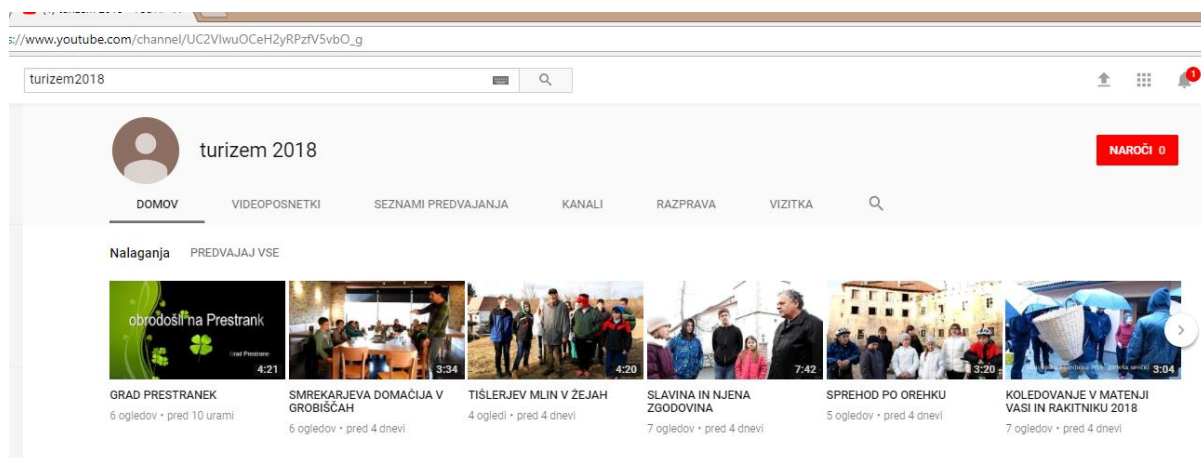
s://www.youtube.com/channel/UC2VlwuOCeH2yRPzfV5vbO_g

turizem2018

1

turizem 2018

NAROČI 0

DOMOV VIDEOPOSNETKI SEZNAMI PREDVAJANJA KANALI RAZPRAVA VIZITKA

Nalaganja PREDVAJAJ VSE

obrodošli na Prestrank
Grad Prestrano
4:21
GRAD PRESTRANEK
6 ogledov • pred 10 urami

3:34
SMREKARJEVA DOMAČIJA V GROBIŠČAH
6 ogledov • pred 4 dnevi

4:20
TIŠLERJEV MLIN V ŽEJAH
4 ogledi • pred 4 dnevi

7:42
SLAVINA IN NJENA ZGODOVINA
7 ogledov • pred 4 dnevi

3:20
SPREHOD PO OREHKU
5 ogledov • pred 4 dnevi

3:04
KOLEDOVANJE V MATENJI VASI IN RAKITNIKU 2018
7 ogledov • pred 4 dnevi